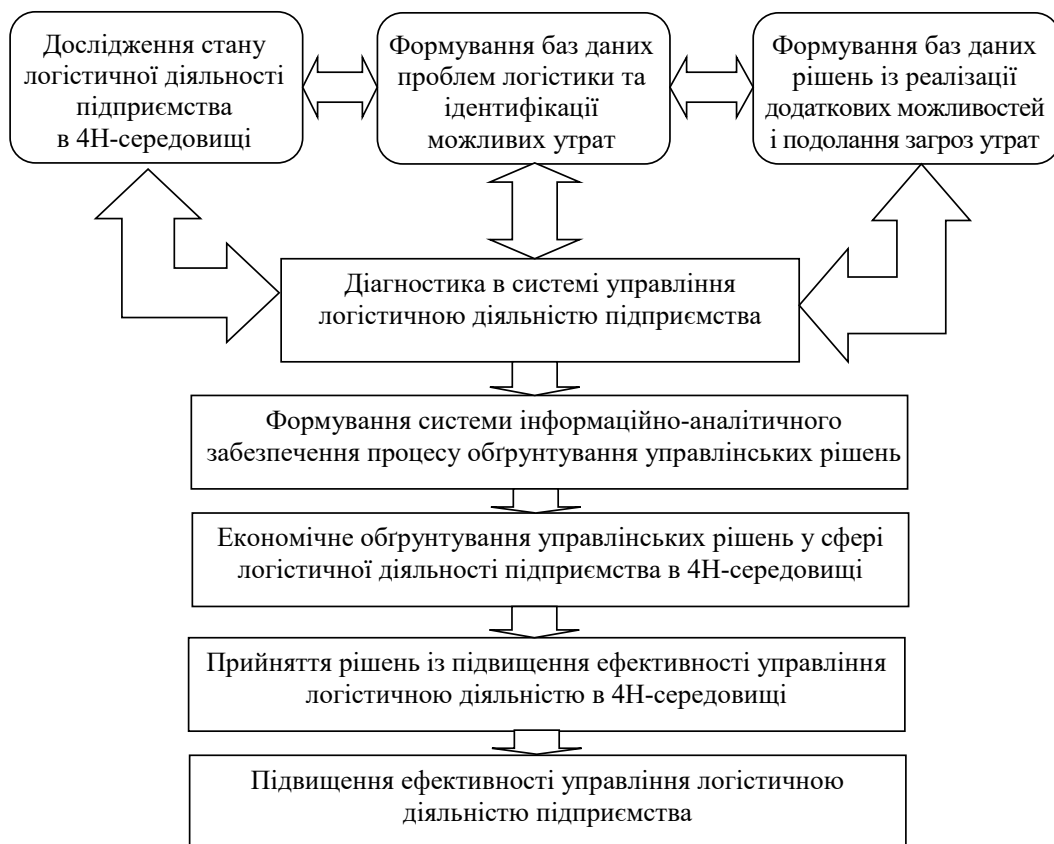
Дослідження стану логістичної діяльності підприємства в 4Н-середовищі

Формування баз даних проблем логістики та ідентифікації можливих утрат

Формування баз даних рішень із реалізації додаткових можливостей і подолання загроз утрат

Діагностика в системі управління логістичною діяльністю підприємства

Формування системи інформаційно-аналітичного забезпечення процесу обґрунтування управлінських рішень

Економічне обґрунтування управлінських рішень у сфері логістичної діяльності підприємства в 4Н-середовищі

Прийняття рішень із підвищення ефективності управління логістичною діяльністю в 4Н-середовищі

Підвищення ефективності управління логістичною діяльністю підприємства